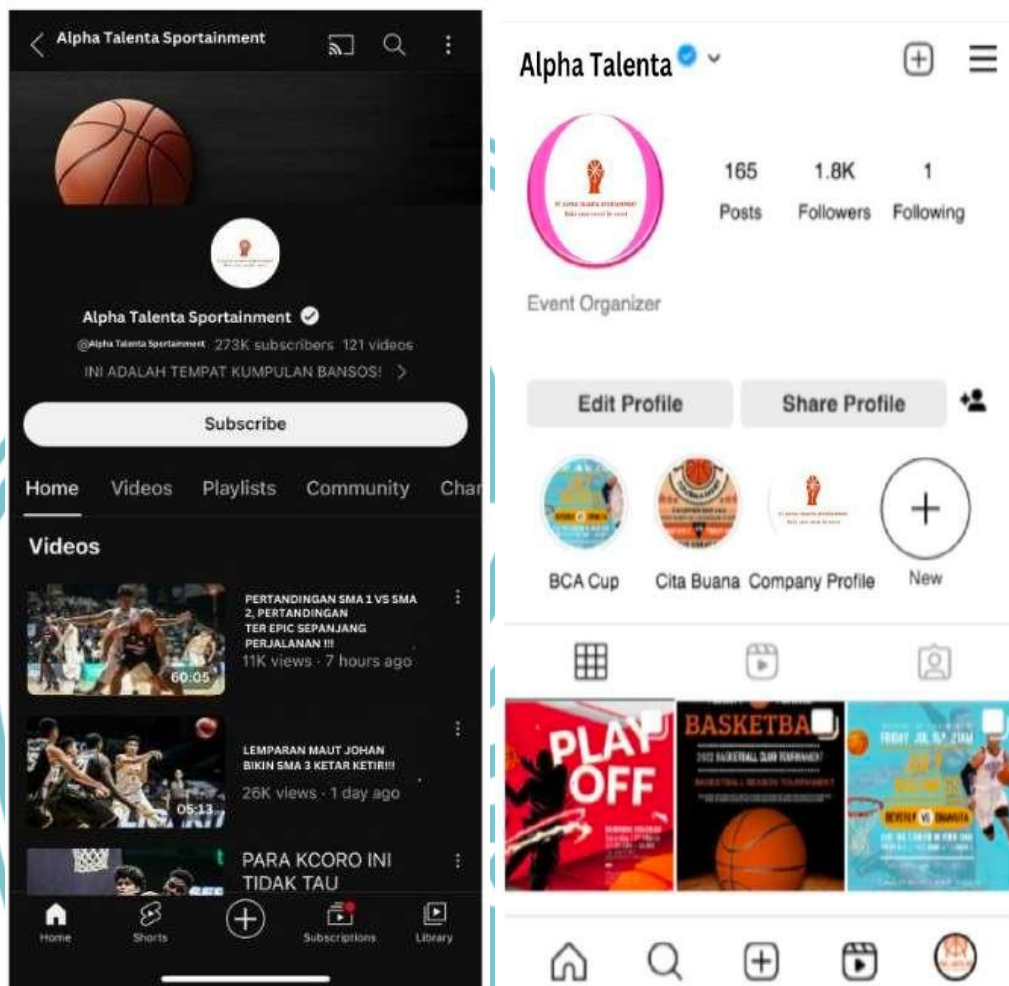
Alpha Talenta Sportainment

Alpha Talenta Sportainment
@Alpha Talenta Sportainment 273K subscribers 121 videos
INI ADALAH TEMPAT KUMPULAN BANSOS!

Subscribe

Home Videos Playlists Community Cha

Videos

60:05
PERTANDINGAN SMA 1 VS SMA 2, PERTANDINGAN TER EPIC SEPANJANG PERJALANAN !!!
11K views · 7 hours ago

05:13
LEMPARAN MAUT JOHAN BIKIN SMA 3 KETAR KETIR!!!
26K views · 1 day ago

PARA KCORO INI TIDAK TAU

Home Shorts Subscriptions Library

Alpha Talenta

165 Posts
1.8K Followers
1 Following

Event Organizer

Edit Profile
Share Profile

BCA Cup
Cita Buana
Company Profile
New

PLAY OFF
BASKETBA
FRIDAY